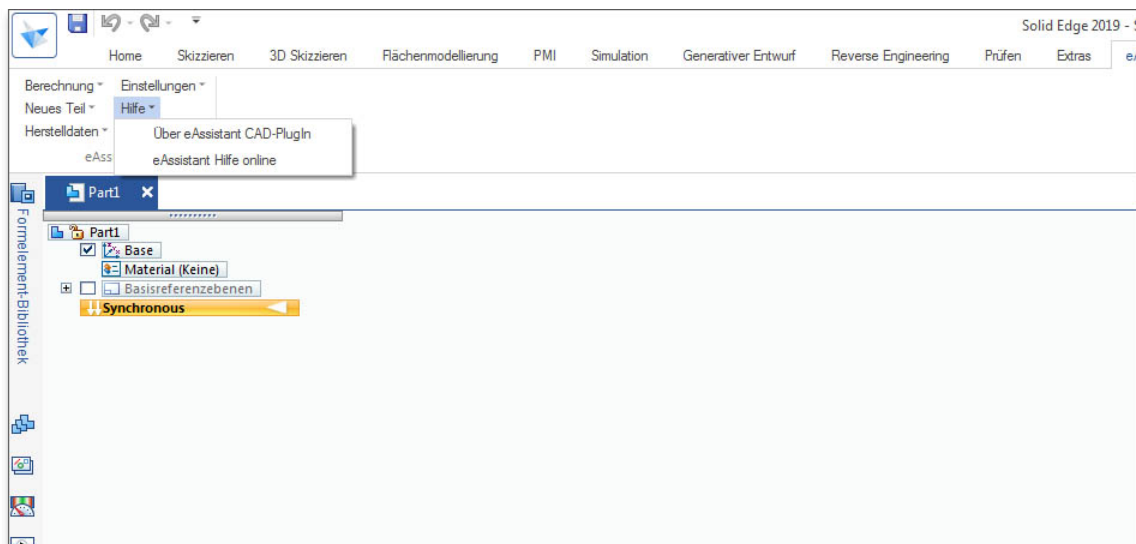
Solid Edge 2019 - S

Home Skizzieren 3D Skizzieren Flächenmodellierung PMI Simulation Generativer Entwurf Reverse Engineering Prüfen Extras e/

Berechnung Einstellungen
Neues Teil Hilfe
Herstelldaten
eAss

Über eAssistant CAD-PlugIn
eAssistant Hilfe online

Part1

Formelement-Bibliothek

Part1
Base
Material (Keine)
Basisreferenzebenen
Synchronous